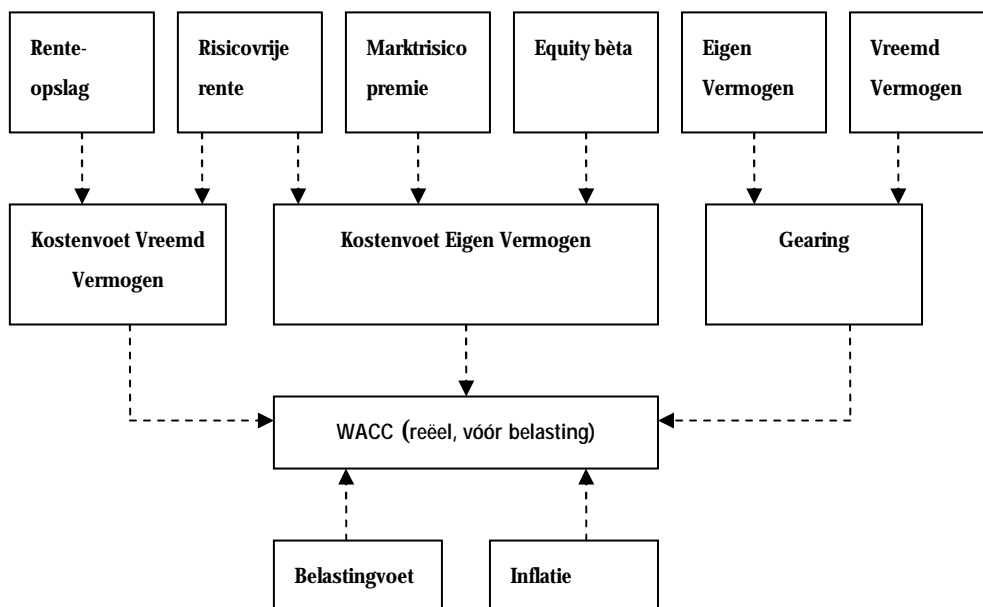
Renteopslag

Risicovrije rente

Marktrisico premie

Equity bèta

Eigen Vermogen

Vreemd Vermogen

Kostenvoet Vreemd Vermogen

Kostenvoet Eigen Vermogen

Gearing

WACC (reëel, vóór belasting)

Belastingvoet

Inflatie